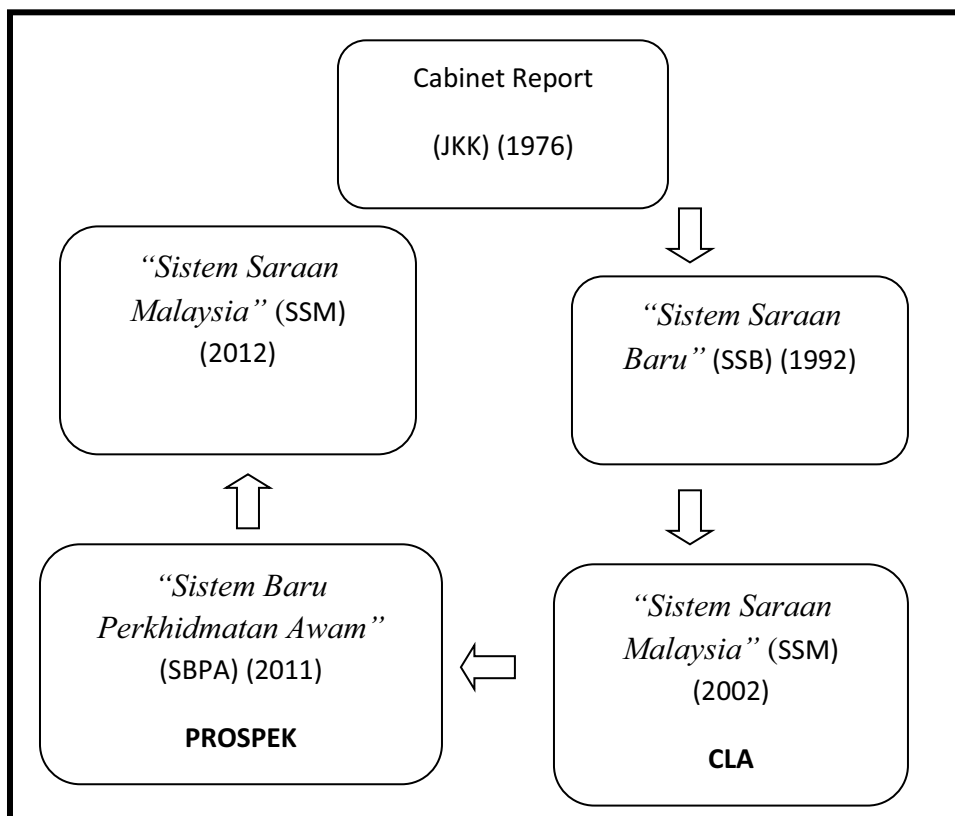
Cabinet Report

(JKK) (1976)

*"Sistem Saraan Baru"* (SSB) (1992)

*"Sistem Saraan Malaysia"* (SSM) (2002)

**CLA**

*"Sistem Baru Perkhidmatan Awam"* (SBPA) (2011)

**PROSPEK**

*"Sistem Saraan Malaysia"* (SSM) (2012)